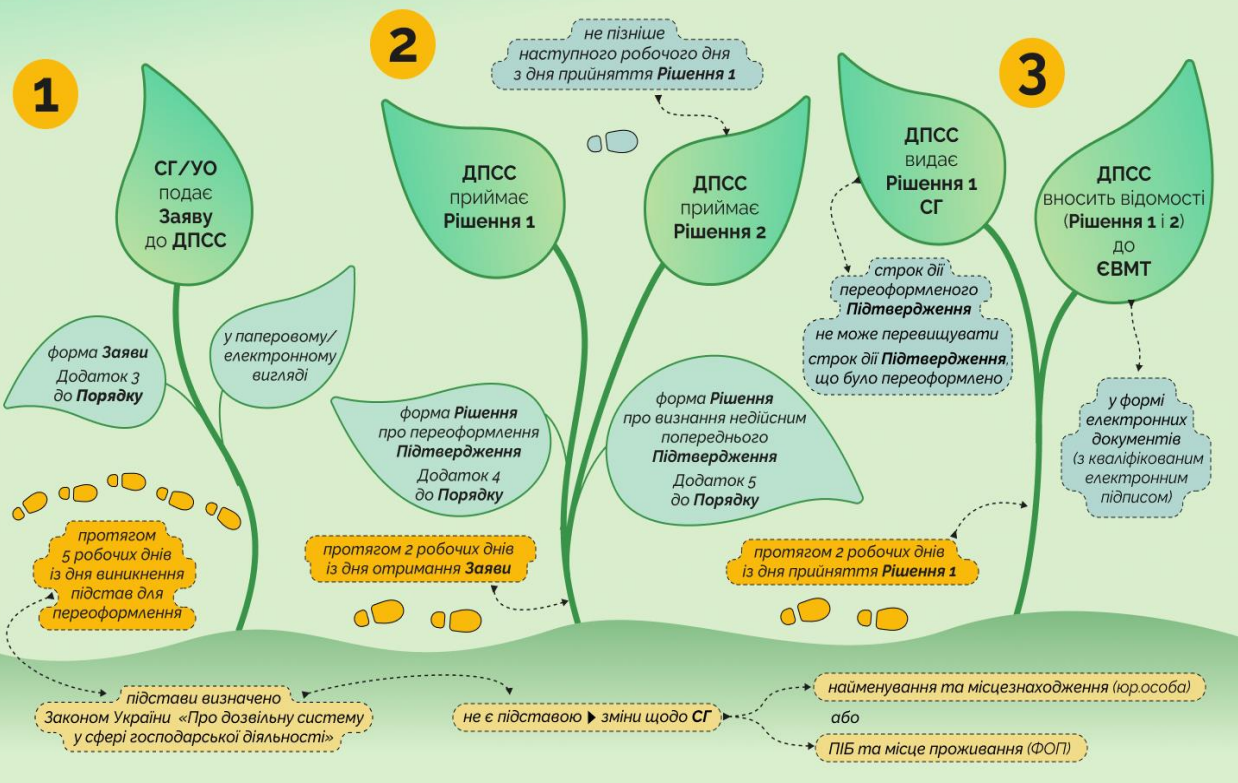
1

СГ/УО подає Заяву до ДПСС

форма Заяви Додаток 3 до Порядку

у паперовому/ електронному вигляді

протягом 5 робочих днів із дня виникнення підстав для переоформлення

2

не пізніше наступного робочого дня з дня прийняття Рішення 1

ДПСС приймає Рішення 1

ДПСС приймає Рішення 2

форма Рішення про переоформлення Підтвердження Додаток 4 до Порядку

форма Рішення про визнання недійсним попереднього Підтвердження Додаток 5 до Порядку

протягом 2 робочих днів із дня отримання Заяви

3

ДПСС видає Рішення 1 СГ

ДПСС вносить відомості (Рішення 1 і 2) до ЄВМТ

строк дії переоформленого Підтвердження не може перевищувати строк дії Підтвердження, що було переоформлено

у формі електронних документів (з кваліфікованим електронним підписом)

протягом 2 робочих днів із дня прийняття Рішення 1

підстави визначено Законом України «Про дозвільну систему у сфері господарської діяльності»

не є підставою ▸ зміни щодо СГ

найменування та місцезнаходження (юр.особа)

або

ПІБ та місце проживання (ФОП)